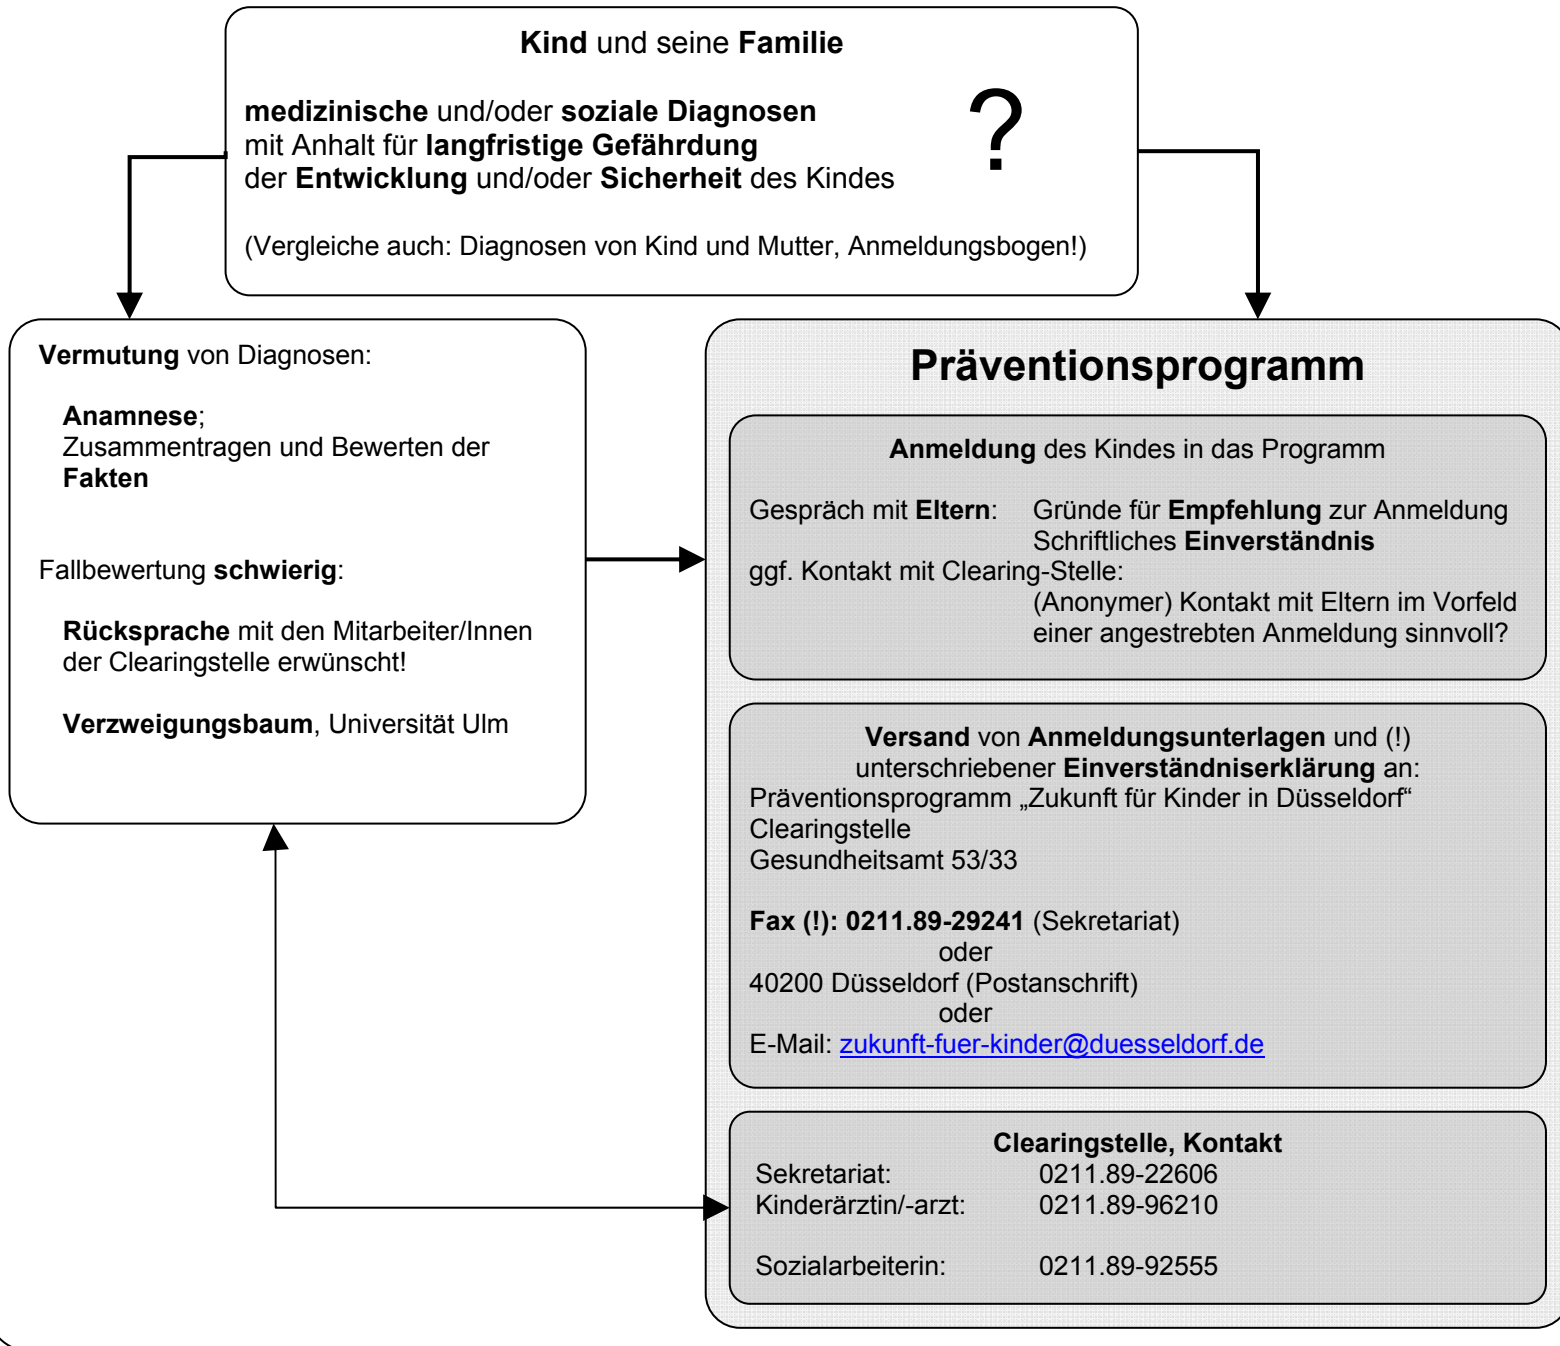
Kind und seine Familie

medizinische und/oder soziale Diagnosen mit Anhalt für langfristige Gefährdung der Entwicklung und/oder Sicherheit des Kindes

?

(Vergleiche auch: Diagnosen von Kind und Mutter, Anmeldungsbogen!)

Vermutung von Diagnosen:

Anamnese; Zusammentragen und Bewerten der Fakten

Fallbewertung schwierig:

Rücksprache mit den Mitarbeiter/Innen der Clearingstelle erwünscht!

Verzweigungsbaum, Universität Ulm

Präventionsprogramm

Anmeldung des Kindes in das Programm

Gespräch mit Eltern: Gründe für Empfehlung zur Anmeldung
Schriftliches Einverständnis
ggf. Kontakt mit Clearing-Stelle:
(Anonymer) Kontakt mit Eltern im Vorfeld einer angestrebten Anmeldung sinnvoll?

Versand von Anmeldungsunterlagen und (!) unterschriebener Einverständniserklärung an:
Präventionsprogramm „Zukunft für Kinder in Düsseldorf“
Clearingstelle
Gesundheitsamt 53/33

Fax (!): 0211.89-29241 (Sekretariat)
oder
40200 Düsseldorf (Postanschrift)
oder
E-Mail: zukunft-fuer-kinder@duesseldorf.de

Clearingstelle, Kontakt

| | |
|---|---|
| Sekretariat: | 0211.89-22606 |
| Kinderärztin/-arzt: | 0211.89-96210 |
| Sozialarbeiterin: | 0211.89-92555 |